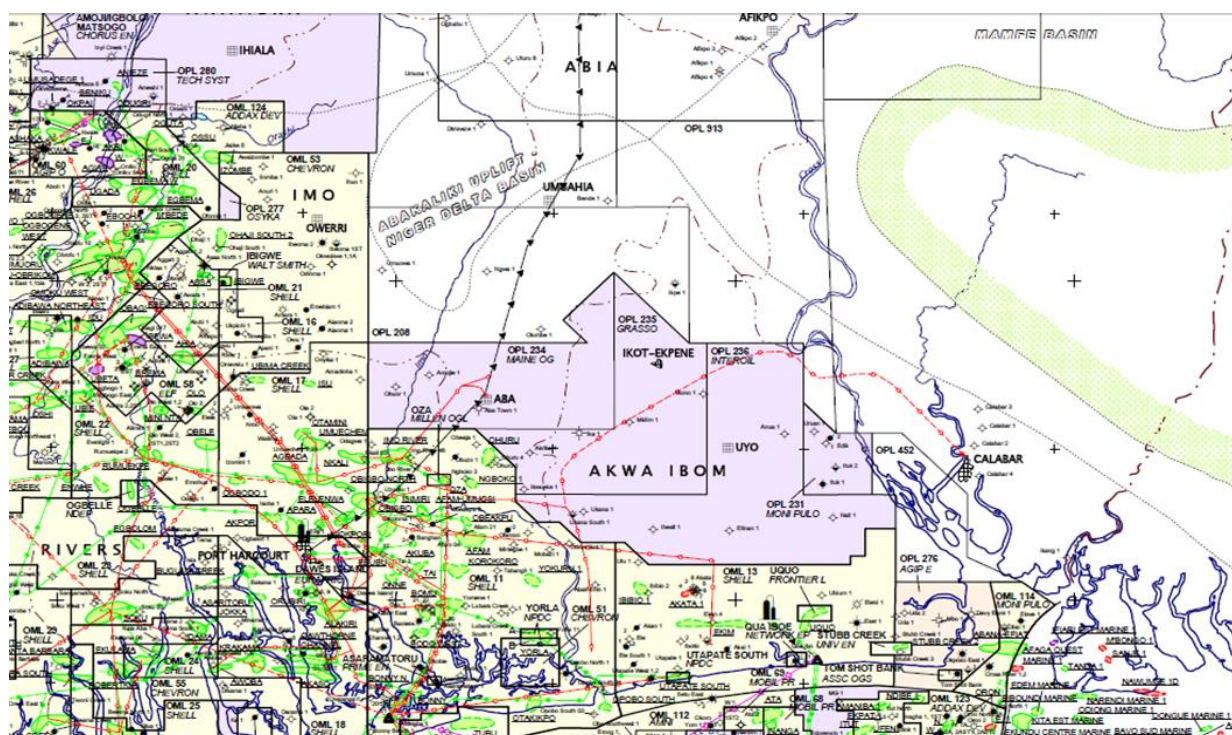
AMOJIGBOLO
MATSOGO
CHORUS EN
IHIALA
AFIKPO
MAMFE BASIN
ABIA
OPL 280
TECH SYST
OML 124
ADDAX DEV
OPL 913
OML 53
CHEVRON
IMO
ABAKALIKI UPLIFT
NIGER DELTA BASIN
UMUAHIA
OPL 277
OSYKA
OWERRI
IBIGWE
WALT SMITH
OML 21
SHELL
OML 16
SHELL
OPL 208
OPL 235
GRASSO
OPL 234
MAINE OG
IKOT-EKPENE
OPL 236
INTEROIL
OML 17
SHELL
OML 58
OZA
MILLEN OGL
ABA
UYO
OPL 452
CALABAR
OML 22
AKWA IBOM
OPL 231
MONI PULO
OGBELLE
RIVERS
PORT HARCOURT
OPL 276
AGIP E
OML 11
SHELL
OML 13
SHELL
UQUO
FRONTIER L
OML 114
MONI PULO
YORLA
NPDC
OML 51
CHEVRON
UTAPATE SOUTH
NPDC
QUA IBOE
NETWORK EP
STUBB CREEK
UNIV EN
OML 55
CHEVRON
OML 25
SHELL
TOM SHOT BANK
ASSC OGS
OML 18
OML 112
OML 123
ADDAX